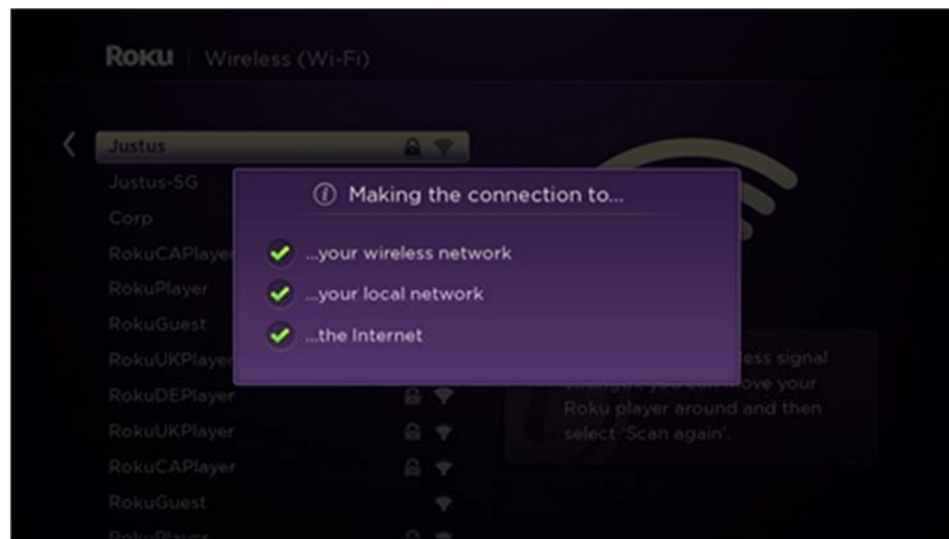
Roku | Wireless (Wi-Fi)

Justus
Justus-5G
Corp
RokuCAPlaye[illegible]
RokuPlayer
RokuGuest
RokuUKPlaye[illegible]
RokuDEPlayer
RokuUKPlayer
RokuCAPlayer
RokuGuest
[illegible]

ⓘ Making the connection to...

...your wireless network
...your local network
...the Internet

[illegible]less signal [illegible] move your Roku player around and then select 'Scan again'.